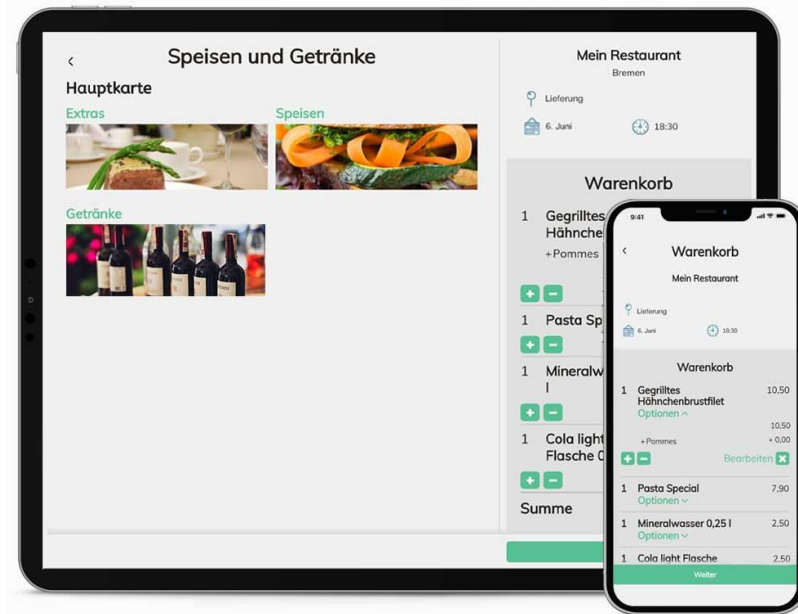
<
Speisen und Getränke
Hauptkarte
Extras
Speisen
Getränke

Mein Restaurant
Bremen
Lieferung
6. Juni
18:30

Warenkorb
1 Gegrilltes Hähnche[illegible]
+Pommes
1 Pasta Sp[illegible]
1 Mineralw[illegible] l
1 Cola light Flasche 0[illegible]
Summe

9:41
<
Warenkorb
Mein Restaurant
Lieferung
6. Juni
18:30
Warenkorb
1 Gegrilltes Hähnchenbrustfilet 10,50
Optionen ^
10,50
+Pommes + 0,00
Bearbeiten
1 Pasta Special 7,90
Optionen
1 Mineralwasser 0,25 l 2,50
Optionen
1 Cola light Flasche 2,50
Weiter